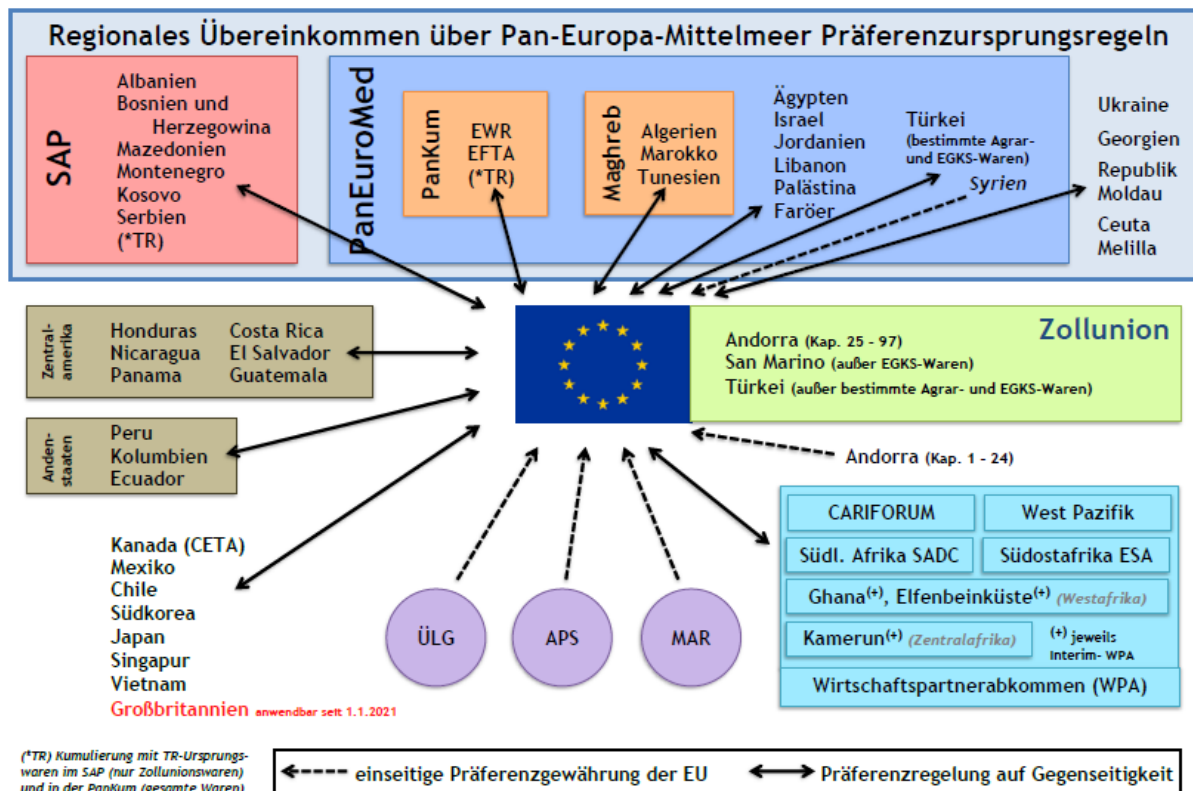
Regionales Übereinkommen über Pan-Europa-Mittelmeer Präferenzursprungsregeln

SAP

Albanien
Bosnien und Herzegowina
Mazedonien
Montenegro
Kosovo
Serbien
(*TR)

PanEuroMed

PanKum

EWR
EFTA
(*TR)

Maghreb

Algerien
Marokko
Tunesien

Ägypten
Israel
Jordanien
Libanon
Palästina
Faröer

Türkei
(bestimmte Agrar- und EGKS-Waren)
Syrien

Ukraine
Georgien
Republik Moldau
Ceuta
Melilla

Zentral-amerika

Honduras
Nicaragua
Panama

Costa Rica
El Salvador
Guatemala

Anden-staaten

Peru
Kolumbien
Ecuador

Zollunion

Andorra (Kap. 25 - 97)
San Marino (außer EGKS-Waren)
Türkei (außer bestimmte Agrar- und EGKS-Waren)

Andorra (Kap. 1 - 24)

Kanada (CETA)
Mexiko
Chile
Südkorea
Japan
Singapur
Vietnam
Großbritannien anwendbar seit 1.1.2021

ÜLG

APS

MAR

| CARIFORUM | West Pazifik |
|---|---|
| Südl. Afrika SADC | Südostafrika ESA |

Ghana$^{(+)}$, Elfenbeinküste$^{(+)}$ (Westafrika)

Kamerun$^{(+)}$ (Zentralafrika)

$^{(+)}$ jeweils Interim- WPA

Wirtschaftspartnerabkommen (WPA)

(*TR) Kumulierung mit TR-Ursprungswaren im SAP (nur Zollunionswaren) und in der PanKum (gesamte Waren)

einseitige Präferenzgewährung der EU

Präferenzregelung auf Gegenseitigkeit